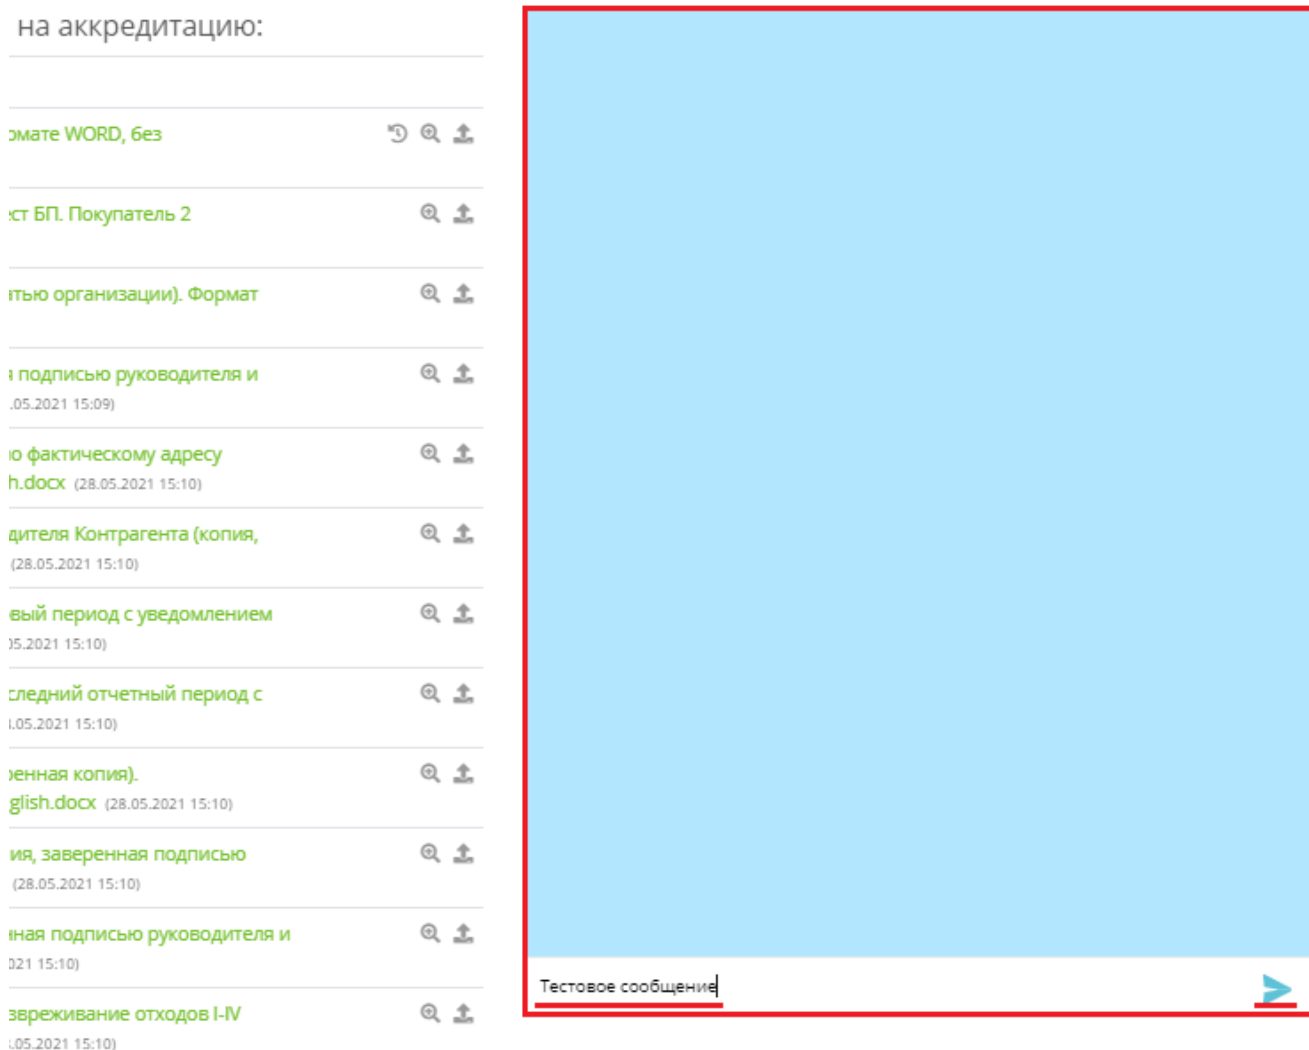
на аккредитацию:

рмате WORD, без

ст БП. Покупатель 2

атью организации). Формат

а подписью руководителя и
.05.2021 15:09)

о фактическому адресу
h.docx (28.05.2021 15:10)

дителя Контрагента (копия,
(28.05.2021 15:10)

вый период с уведомлением
)5.2021 15:10)

следний отчетный период с
.05.2021 15:10)

ренная копия).
glish.docx (28.05.2021 15:10)

ия, заверенная подписью
(28.05.2021 15:10)

нная подписью руководителя и
021 15:10)

звреживание отходов I-IV
.05.2021 15:10)

Тестовое сообщение